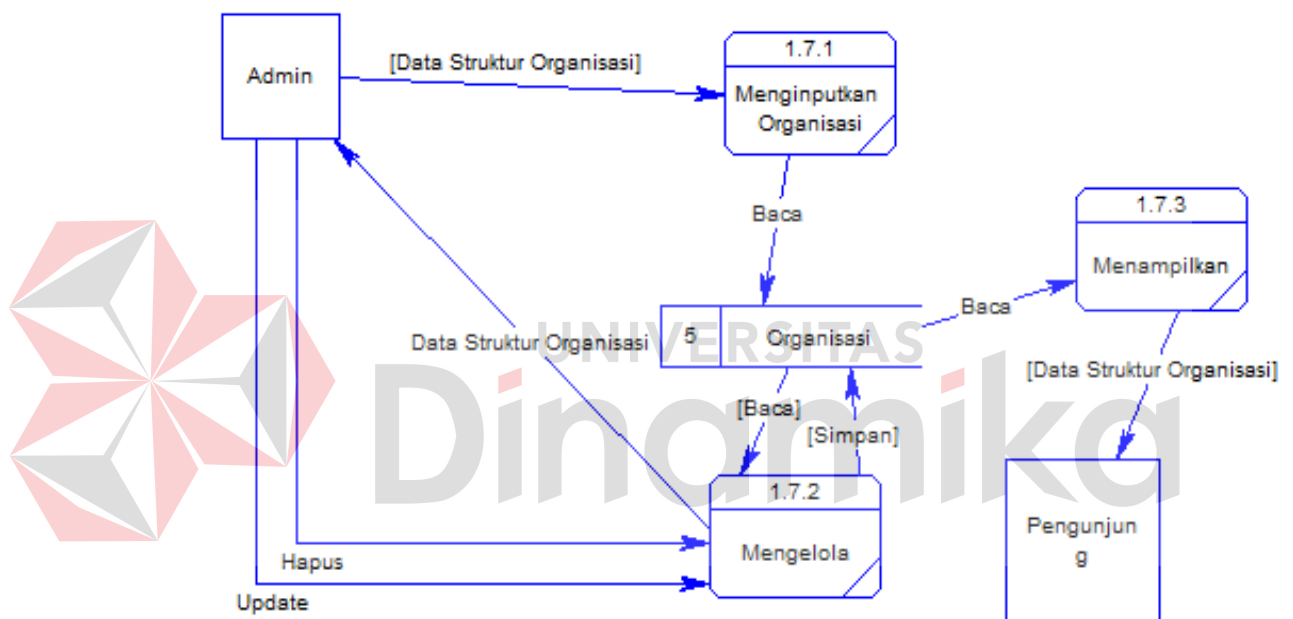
Admin

[Data Struktur Organisasi]

1.7.1

Menginputkan Organisasi

Baca

1.7.3

Menampilkan

Baca

UNIVERSITAS

Data Struktur Organisasi

5

Organisasi

[Data Struktur Organisasi]

Dinamika

[Baca]

[Simpan]

1.7.2

Mengelola

Pengunjun g

Hapus

Update